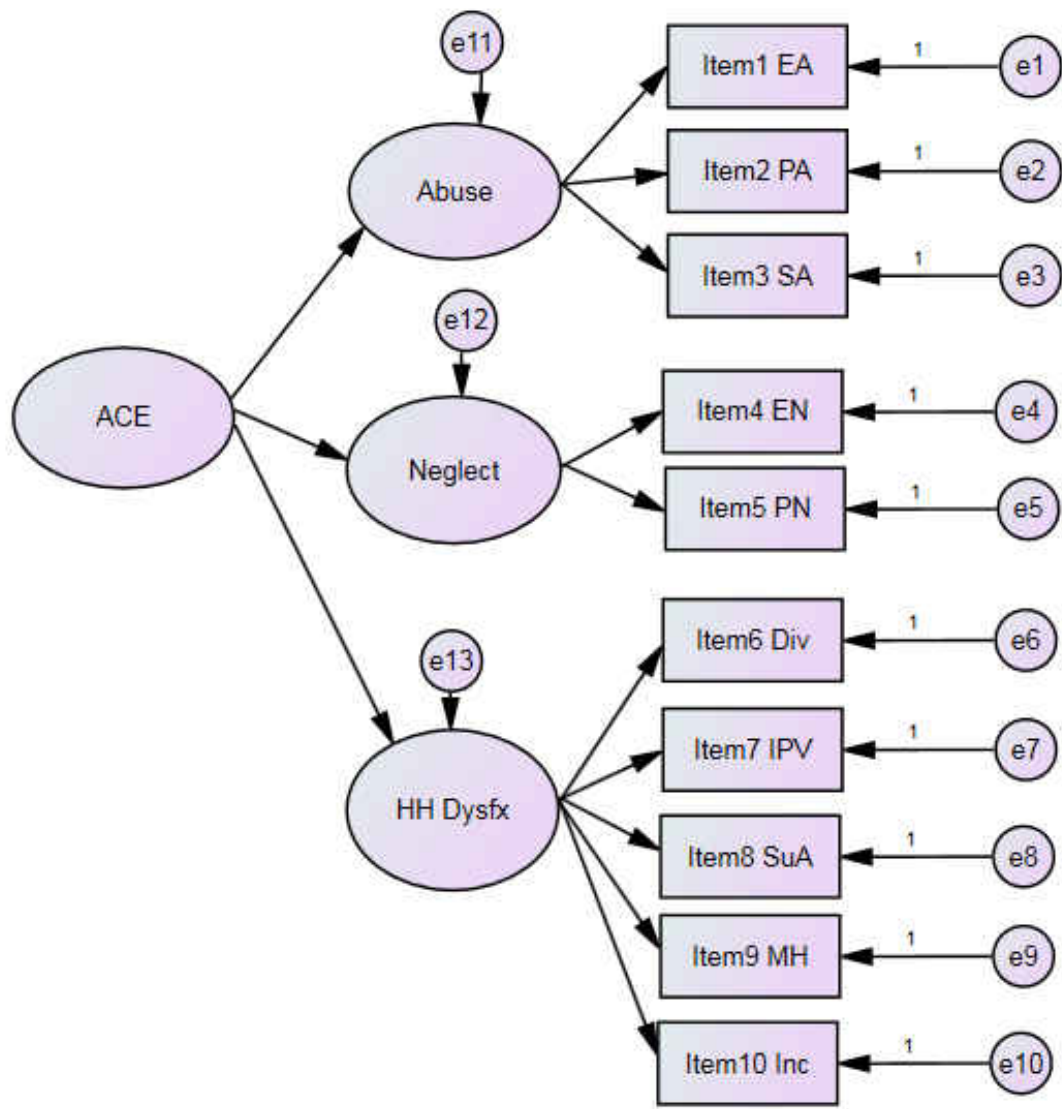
e11

Abuse

Item1 EA
1
e1

Item2 PA
1
e2

Item3 SA
1
e3

e12

ACE

Neglect

Item4 EN
1
e4

Item5 PN
1
e5

e13

HH Dysfx

Item6 Div
1
e6

Item7 IPV
1
e7

Item8 SuA
1
e8

Item9 MH
1
e9

Item10 Inc
1
e10